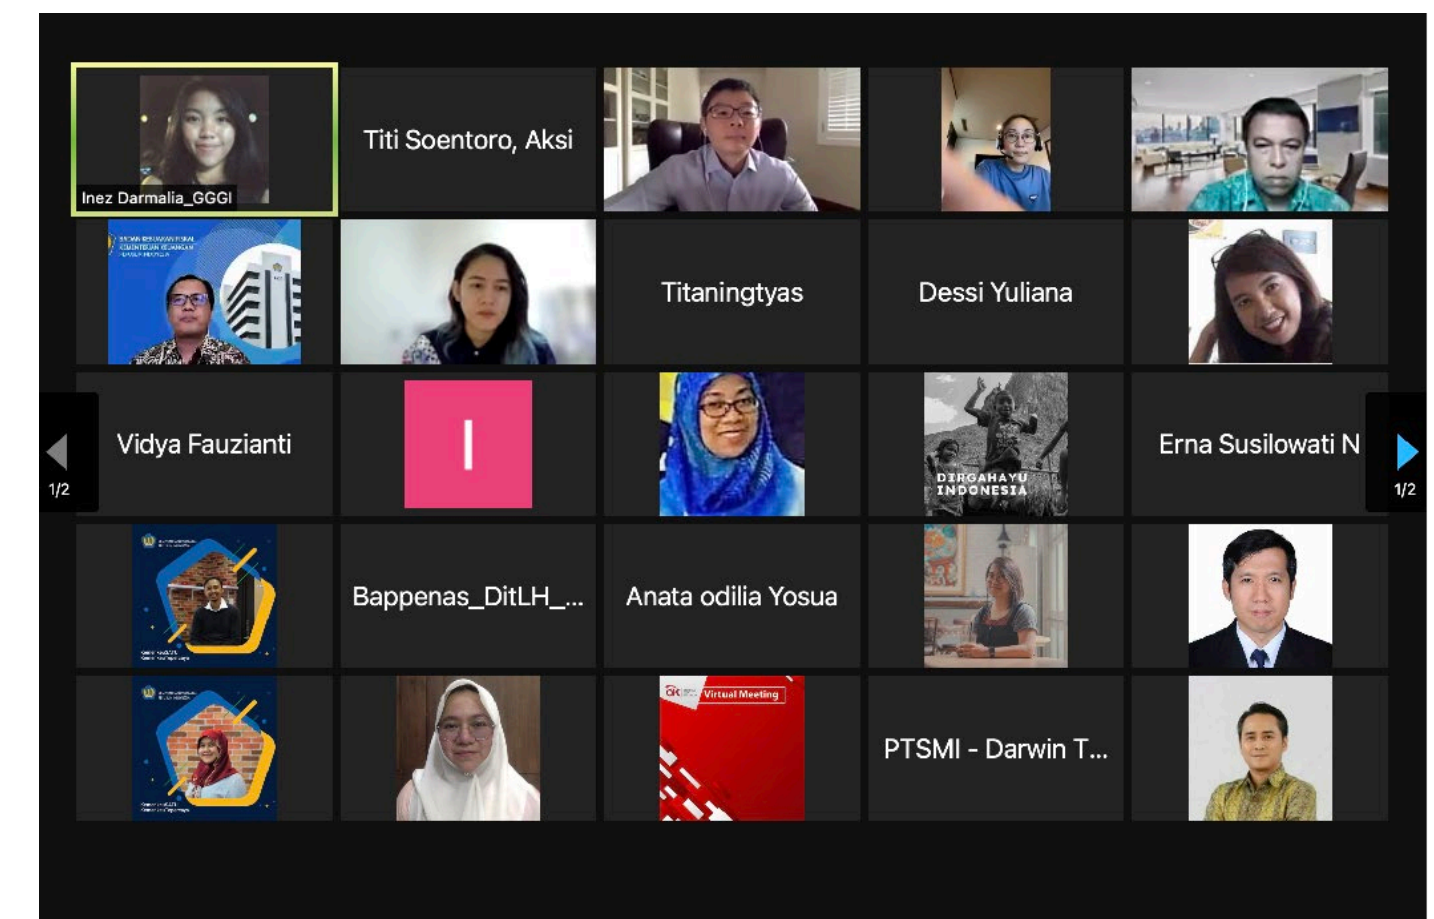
Inez Darmalia_GGGI

Titi Soentoro, Aksi

Titaningtyas

Dessi Yuliana

Vidya Fauzianti

I

DIRGAHAYU INDONESIA

Erna Susilowati N

1/2

1/2

Bappenas_DitLH_...

Anata odilia Yosua

OJK Virtual Meeting

PTSMI - Darwin T...